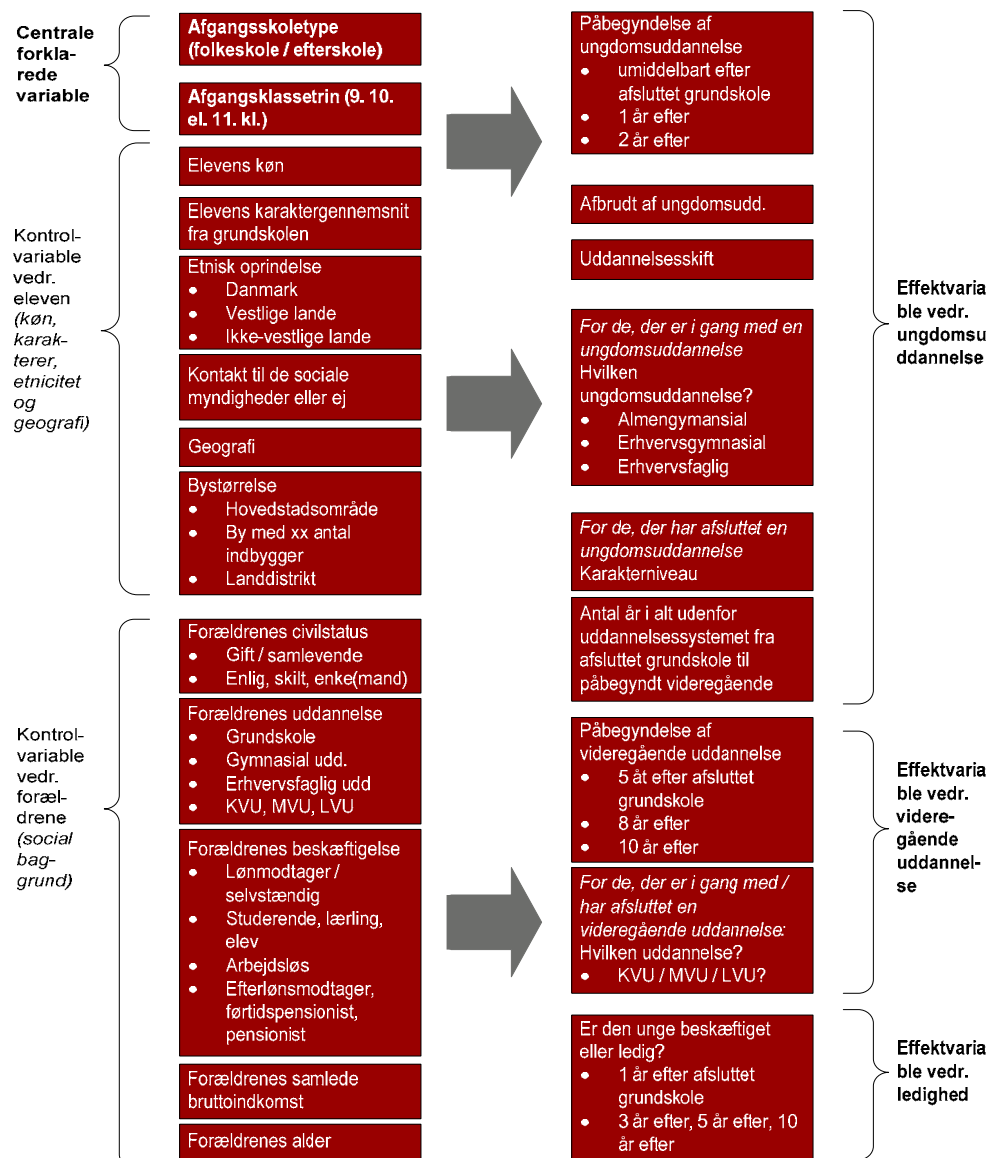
Centrale forklarede variable

Afgangsskoletype (folkeskole / efterskole)

Afgangsklassetrin (9. 10. el. 11. kl.)

Kontrol-variable vedr. eleven (køn, karakterer, etnicitet og geografi)

Elevens køn

Elevens karaktergennemsnit fra grundskolen

Etnisk oprindelse
- Danmark
- Vestlige lande
- Ikke-vestlige lande

Kontakt til de sociale myndigheder eller ej

Geografi

Bystørrelse
- Hovedstadsområde
- By med xx antal indbygger
- Landdistrikt

Kontrol-variable vedr. forældrene (social baggrund)

Forældrenes civilstatus
- Gift / samlevende
- Enlig, skilt, enke(mand)

Forældrenes uddannelse
- Grundskole
- Gymnasial udd.
- Erhvervsfaglig udd
- KVU, MVU, LVU

Forældrenes beskæftigelse
- Lønmodtager / selvstændig
- Studerende, lærling, elev
- Arbejdsløs
- Efterlønsmodtager, førtidspensionist, pensionist

Forældrenes samlede bruttoindkomst

Forældrenes alder

Påbegyndelse af ungdomsuddannelse
- umiddelbart efter afsluttet grundskole
- 1 år efter
- 2 år efter

Afbrudt af ungdomsudd.

Uddannelsesskift

For de, der er i gang med en ungdomsuddannelse
Hvilken ungdomsuddannelse?
- Almengymansial
- Erhvervsgymnasial
- Erhvervsfaglig

For de, der har afsluttet en ungdomsuddannelse
Karakterniveau

Antal år i alt udenfor uddannelsessystemet fra afsluttet grundskole til påbegyndt videregående

Effektvariable vedr. ungdomsuddannelse

Påbegyndelse af videregående uddannelse
- 5 åt efter afsluttet grundskole
- 8 år efter
- 10 år efter

For de, der er i gang med / har afsluttet en videregående uddannelse:
Hvilken uddannelse?
- KVU / MVU / LVU?

Effektvariable vedr. videregående uddannelse

Er den unge beskæftiget eller ledig?
- 1 år efter afsluttet grundskole
- 3 år efter, 5 år efter, 10 år efter

Effektvariable vedr. ledighed